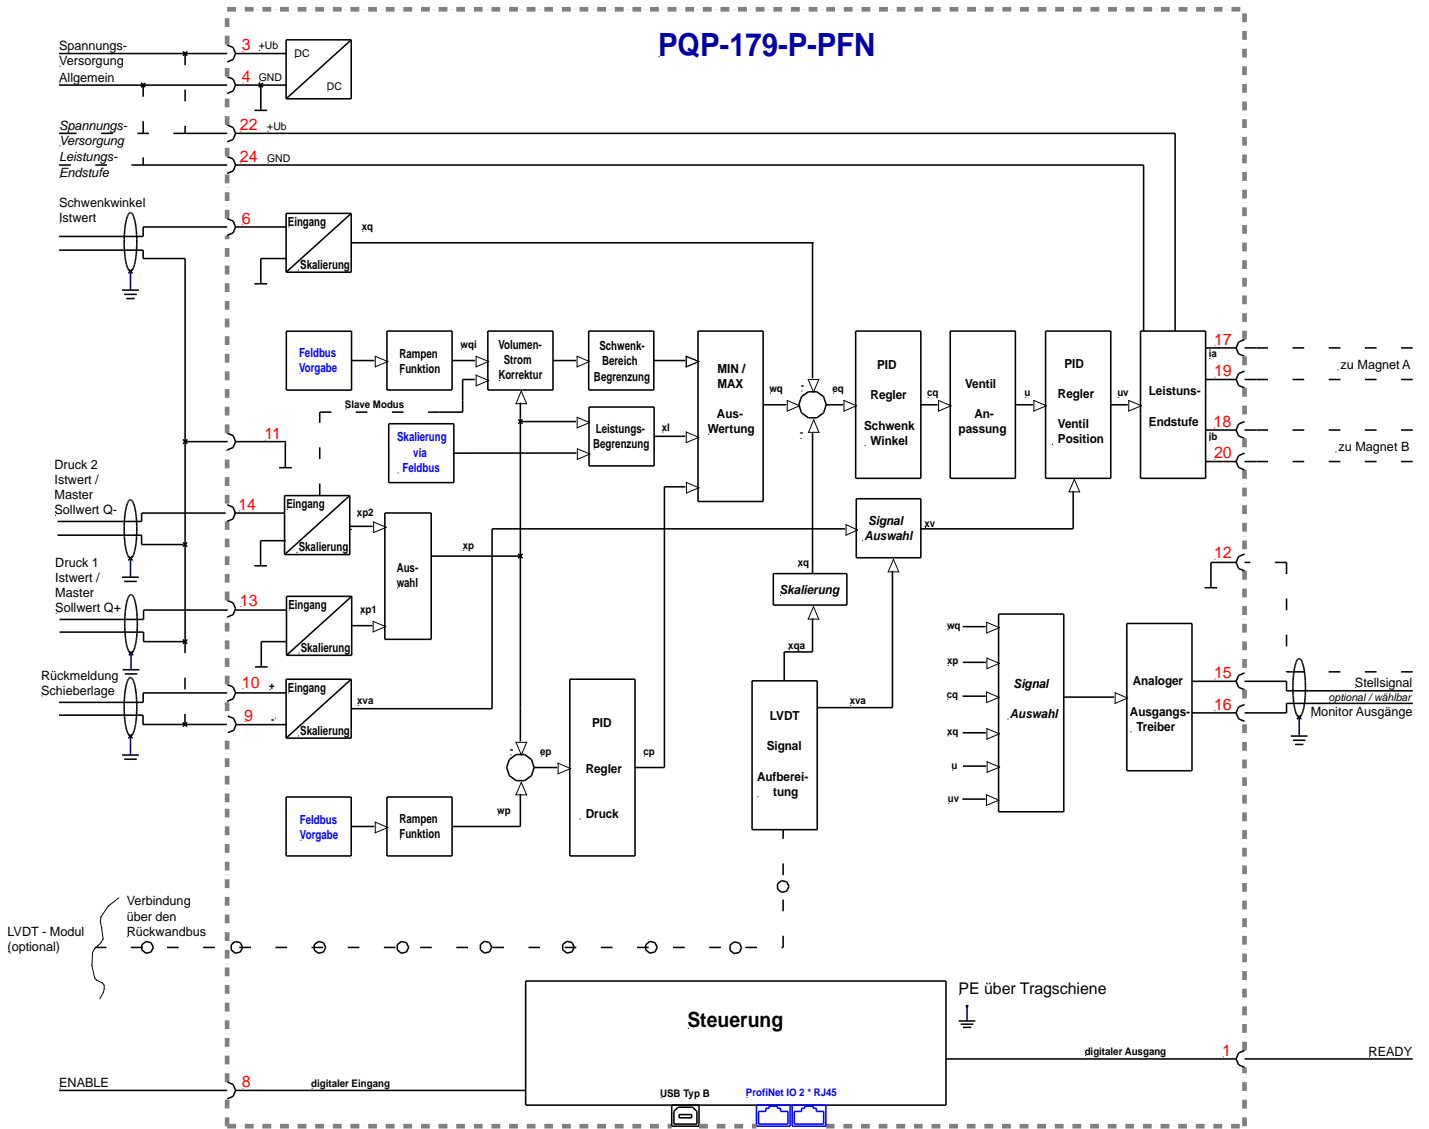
PQP-179-P-PFN

Spannungs-
Versorgung
Allgemein

3 +Ub
4 GND

DC
DC

Spannungs-
Versorgung
Leistungs-
Endstufe

22 +Ub
24 GND

Schwenkwinkel
Istwert

6

Eingang
Skalierung
xq

Feldbus
Vorgabe

Rampen
Funktion

wqi

Volumen-
Strom
Korrektur

Schwenk-
Bereich
Begrenzung

MIN /
MAX
Aus-
Wertung

wq
eq

PID
Regler
Schwenk
Winkel

cq

Ventil
An-
passung

u

PID
Regler
Ventil
Position

uv

Leistuns-
Endstufe

17
ia
19
zu Magnet A
18
jb
20
zu Magnet B

Slave Modus

Skalierung
via
Feldbus

Leistungs-
Begrenzung

xl

11

Druck 2
Istwert /
Master
Sollwert Q-

14

Eingang
Skalierung
xp2

Aus-
wahl

xp

Signal
Auswahl

xv

Druck 1
Istwert /
Master
Sollwert Q+

13

Eingang
Skalierung
xp1

xq
Skalierung
xqa

12

Rückmeldung
Schieberlage

10 +
9 -

Eingang
Skalierung
xva

ep

PID
Regler
Druck

cp

LVDT
Signal
Aufberei-
tung

xva

wq
xp
cq
xq
u
uv

Signal
Auswahl

Analoger
Ausgangs-
Treiber

15
16

Stellsignal
optional / wählbar
Monitor Ausgänge

Feldbus
Vorgabe

Rampen
Funktion

wp

LVDT - Modul
(optional)

Verbindung
über den
Rückwandbus

Steuerung

PE über Tragschiene

digitaler Ausgang
1
READY

ENABLE
8
digitaler Eingang

USB Typ B
ProfiNet IO 2 * RJ45